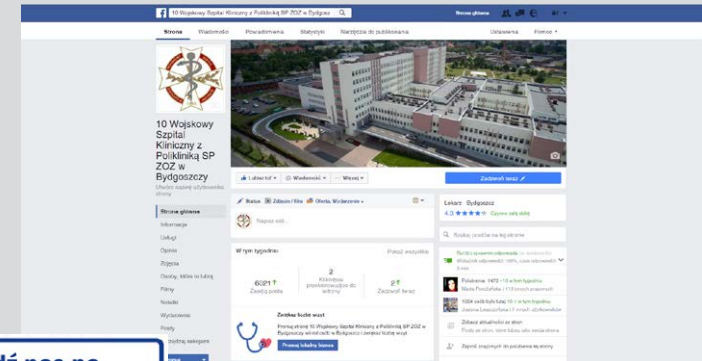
10 Wojskowy Szpital Kliniczny z Polikliniką SP ZOZ w Bydgoszcz

Strona główna

Strona Wiadomości Powiadomienia Statystyki Narzędzia do publikowania Ustawienia Pomoc

10 Wojskowy Szpital Kliniczny z Polikliniką SP ZOZ w Bydgoszczy

Utwórz nazwę użytkownika strony

Strona główna
Informacje
Usługi
Opinie
Zdjęcia
Osoby, które to lubią
Filmy
Notatki
Wydarzenia
Posty

Lubię to! Wiadomość Więcej

Zadzwoń teraz

Status Zdjęcie / film Oferta, Wydarzenie +

Napisz coś...

W tym tygodniu Pokaż wszystkie

6021 Zasięg posta

2 Kliknięcia przekierowujące do witryny

2 Zadzwoń teraz

Zwiększ liczbę wizyt

Promuj stronę 10 Wojskowy Szpital Kliniczny z Polikliniką SP ZOZ w Bydgoszczy wśród osób w Bydgoszczy i zwiększ liczbę wizyt.

Promuj lokalną firmę

Lekarz · Bydgoszcz
4.3 ★★★★ Czynne cały dzień

Szukaj postów na tej stronie

Polubienia: 1470 / 15 w tym tygodniu

1004 osób było tutaj

Zobacz aktualności ze stron

Zaproś znajomych do polubienia tej strony

zyskaj więcej

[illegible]